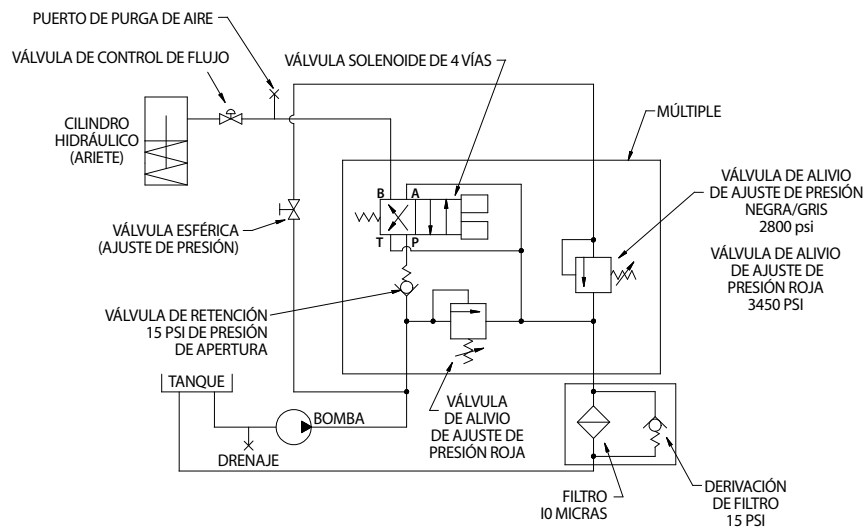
PUERTO DE PURGA DE AIRE

VÁLVULA DE CONTROL DE FLUJO

VÁLVULA SOLENOIDE DE 4 VÍAS

CILINDRO HIDRÁULICO (ARIETE)

MÚLTIPLE

VÁLVULA DE ALIVIO DE AJUSTE DE PRESIÓN NEGRA/GRIS 2800 psi

VÁLVULA DE ALIVIO DE AJUSTE DE PRESIÓN ROJA 3450 PSI

B A

T P

VÁLVULA ESFÉRICA (AJUSTE DE PRESIÓN)

VÁLVULA DE RETENCIÓN 15 PSI DE PRESIÓN DE APERTURA

TANQUE

BOMBA

DRENAJE

VÁLVULA DE ALIVIO DE AJUSTE DE PRESIÓN ROJA

FILTRO I0 MICRAS

DERIVACIÓN DE FILTRO 15 PSI